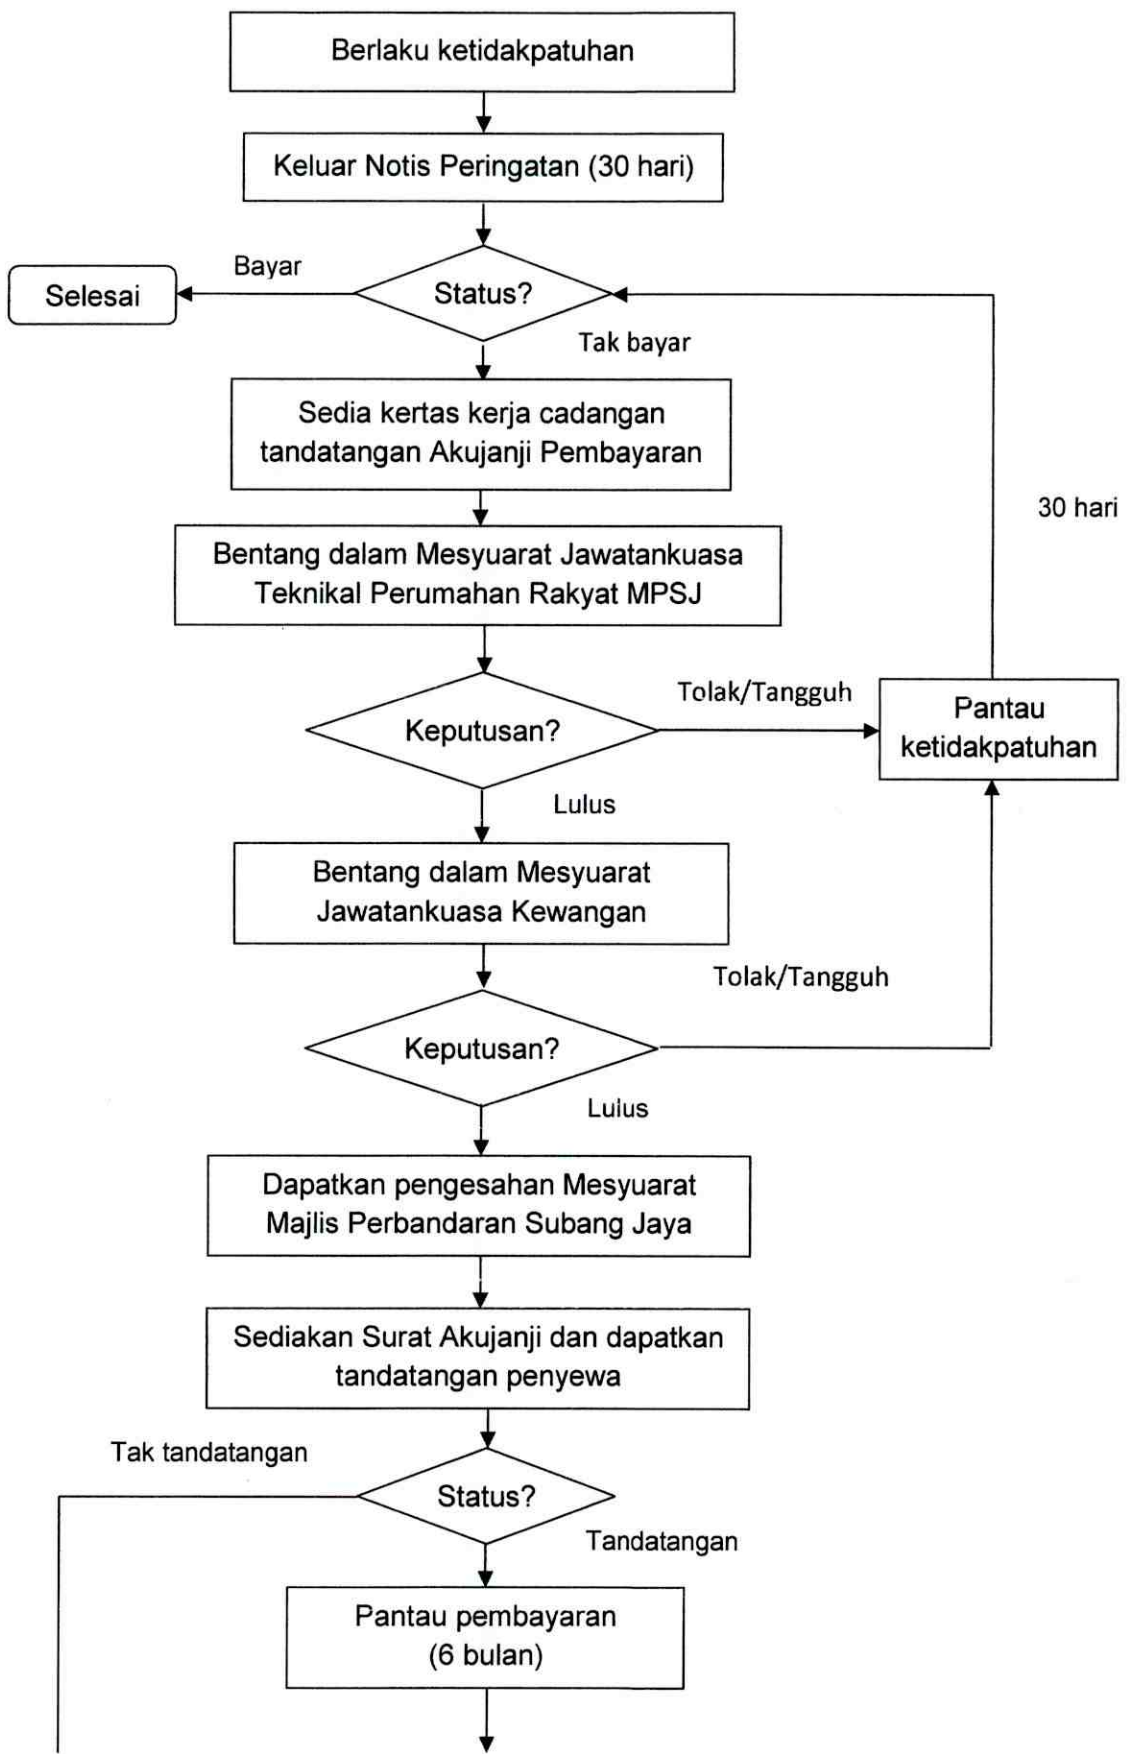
Berlaku ketidakpatuhan

Keluar Notis Peringatan (30 hari)

Bayar

Selesai

Status?

Tak bayar

Sedia kertas kerja cadangan tandatangan Akujanji Pembayaran

30 hari

Bentang dalam Mesyuarat Jawatankuasa Teknikal Perumahan Rakyat MPSJ

Tolak/Tangguh

Keputusan?

Pantau ketidakpatuhan

Lulus

Bentang dalam Mesyuarat Jawatankuasa Kewangan

Tolak/Tangguh

Keputusan?

Lulus

Dapatkan pengesahan Mesyuarat Majlis Perbandaran Subang Jaya

Sediakan Surat Akujanji dan dapatkan tandatangan penyewa

Tak tandatangan

Status?

Tandatangan

Pantau pembayaran (6 bulan)